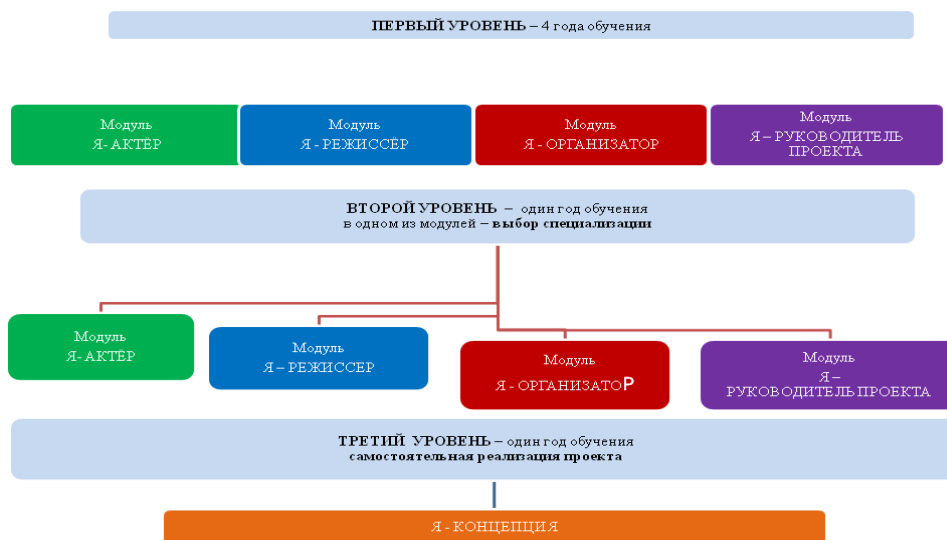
ПЕРВЫЙ УРОВЕНЬ – 4 года обучения

Модуль
Я- АКТЁР

Модуль
Я - РЕЖИССЁР

Модуль
Я - ОРГАНИЗАТОР

Модуль
Я – РУКОВОДИТЕЛЬ ПРОЕКТА

ВТОРОЙ УРОВЕНЬ – один год обучения
в одном из модулей – выбор специализации

Модуль
Я- АКТЁР

Модуль
Я – РЕЖИССЕР

Модуль
Я - ОРГАНИЗАТОР

Модуль
Я – РУКОВОДИТЕЛЬ ПРОЕКТА

ТРЕТИЙ УРОВЕНЬ – один год обучения
самостоятельная реализация проекта

Я - КОНЦЕПЦИЯ